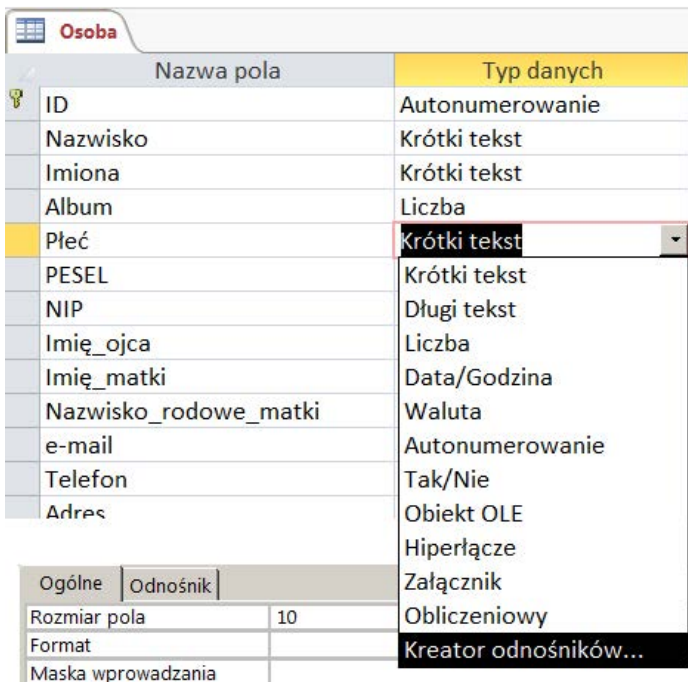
Osoba

| Nazwa pola | Typ danych |
|---|---|
| ID | Autonumerowanie |
| Nazwisko | Krótki tekst |
| Imiona | Krótki tekst |
| Album | Liczba |
| Płeć | Krótki tekst |
| PESEL | |
| NIP | |
| Imię_ojca | |
| Imię_matki | |
| Nazwisko_rodowe_matki | |
| e-mail | |
| Telefon | |
| Adres | |

Krótki tekst
Długi tekst
Liczba
Data/Godzina
Waluta
Autonumerowanie
Tak/Nie
Obiekt OLE
Hiperłącze
Załącznik
Obliczeniowy
Kreator odnośników...

Ogólne | Odnośnik

| Rozmiar pola | 10 |
|---|---|
| Format | |
| Maska wprowadzania | |